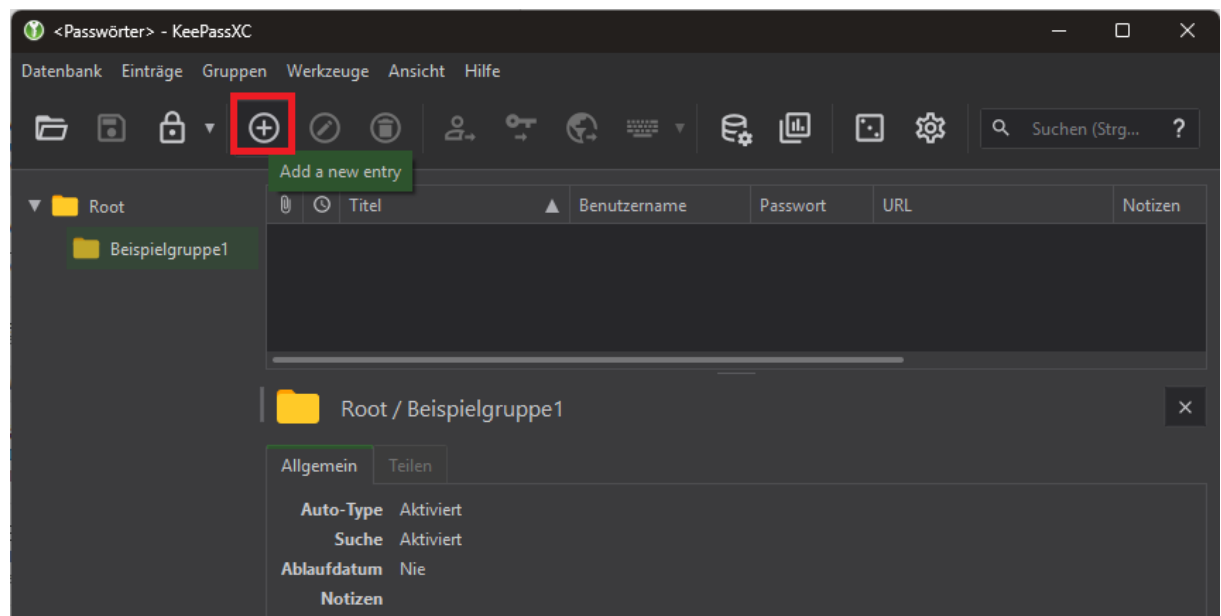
<Passwörter> - KeePassXC

Datenbank Einträge Gruppen Werkzeuge Ansicht Hilfe

Suchen (Strg... ?

Add a new entry

Root

Beispielgruppe1

| Titel | Benutzername | Passwort | URL | Notizen |
|---|---|---|---|---|

Root / Beispielgruppe1

Allgemein Teilen

Auto-Type Aktiviert
Suche Aktiviert
Ablaufdatum Nie
Notizen